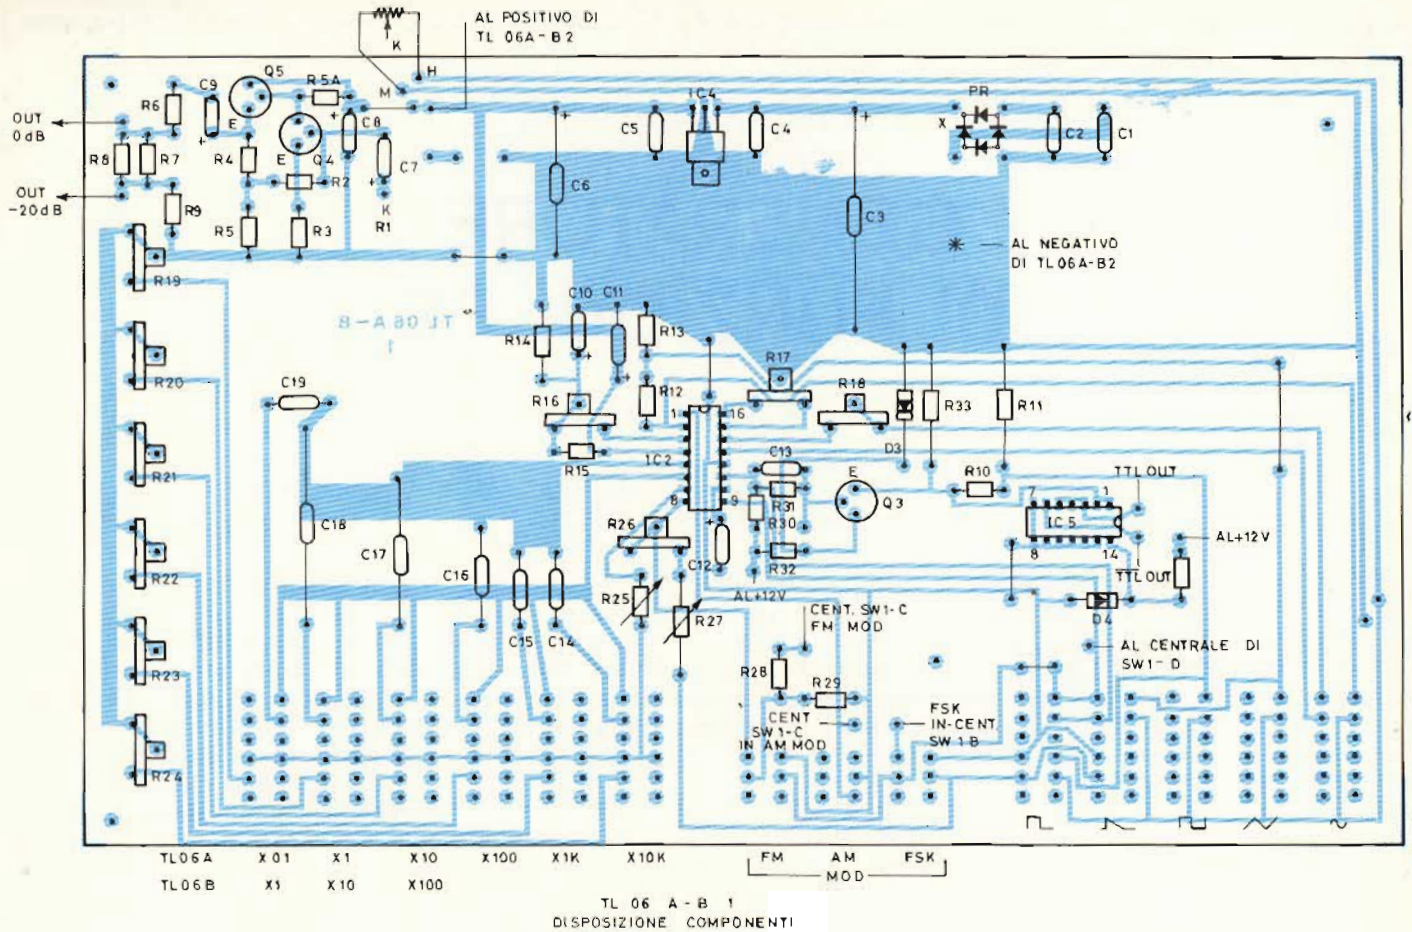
AL POSITIVO DI
TL 06A-B2

K
H
M

OUT
0dB

OUT
-20dB

R6
C9
Q5
R5A
E
R8
R7
R4
E
Q4
C8
C7
R2
R9
K
R1
R5
R3

IC4
C5
C4
PR
X
C2
C1
C6
C3

AL NEGATIVO
DI TL06A-B2

R19
R20
R21
R22
R23
R24

TL 06 A-B
1

R14
C10
C11
R13
R17
R18
R12
R16
R33
R11
D3
R15
1
16
IC2
C13
R10
TTL OUT
C19
C18
C17
C16
C15
C14
8
9
R31
R30
E
Q3
7
1
IC5
8
14
AL+12V
R26
C12
R32
TTL OUT
R25
R27
AL+12V
D4
CENT. SW1-C
FM MOD
AL CENTRALE DI
SW1-D
R28
R29
CENT
SW1-C
IN AM MOD
FSK
IN-CENT
SW1 B

| TL06A | X01 | X1 | X10 | X100 | X1K | X10K |
|---|---|---|---|---|---|---|
| TL06B | X1 | X10 | X100 | | | |

FM AM FSK
MOD

TL 06 A-B 1
DISPOSIZIONE COMPONENTI